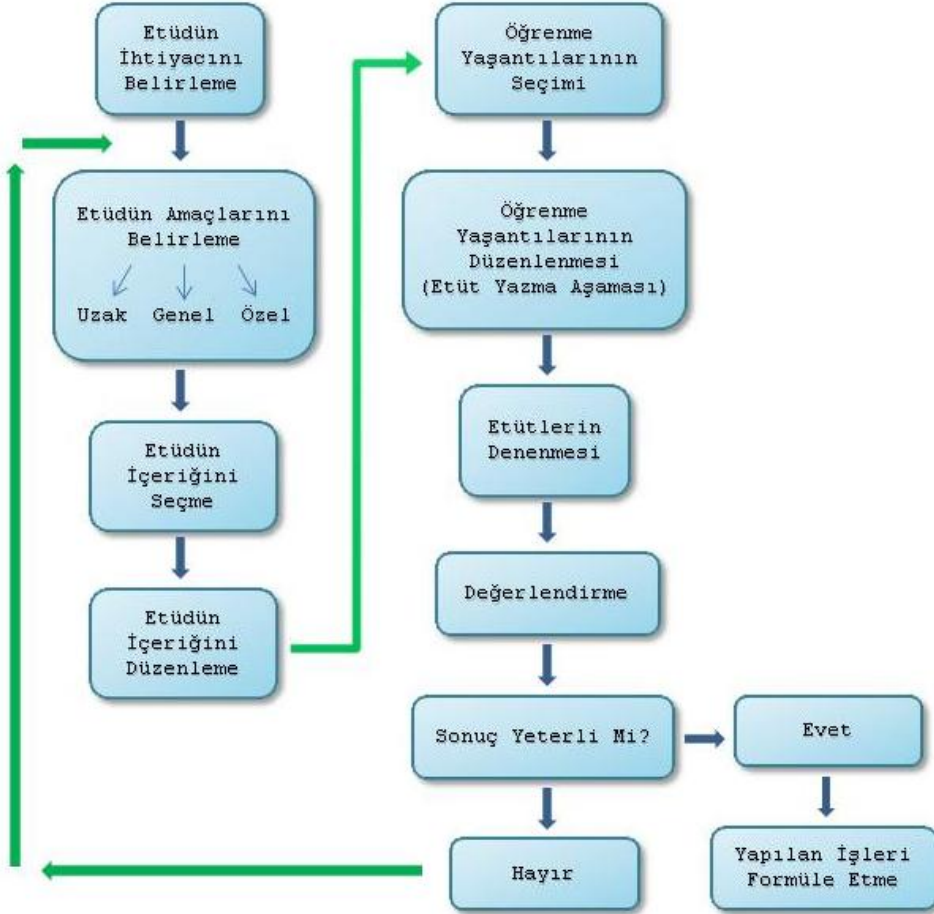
Etüdün İhtiyacını Belirleme

Etüdün Amaçlarını Belirleme

Uzak Genel Özel

Etüdün İçeriğini Seçme

Etüdün İçeriğini Düzenleme

Öğrenme Yaşantılarının Seçimi

Öğrenme Yaşantılarının Düzenlenmesi (Etüt Yazma Aşaması)

Etütlerin Denenmesi

Değerlendirme

Sonuç Yeterli Mi?

Evet

Yapılan İşleri Formüle Etme

Hayır